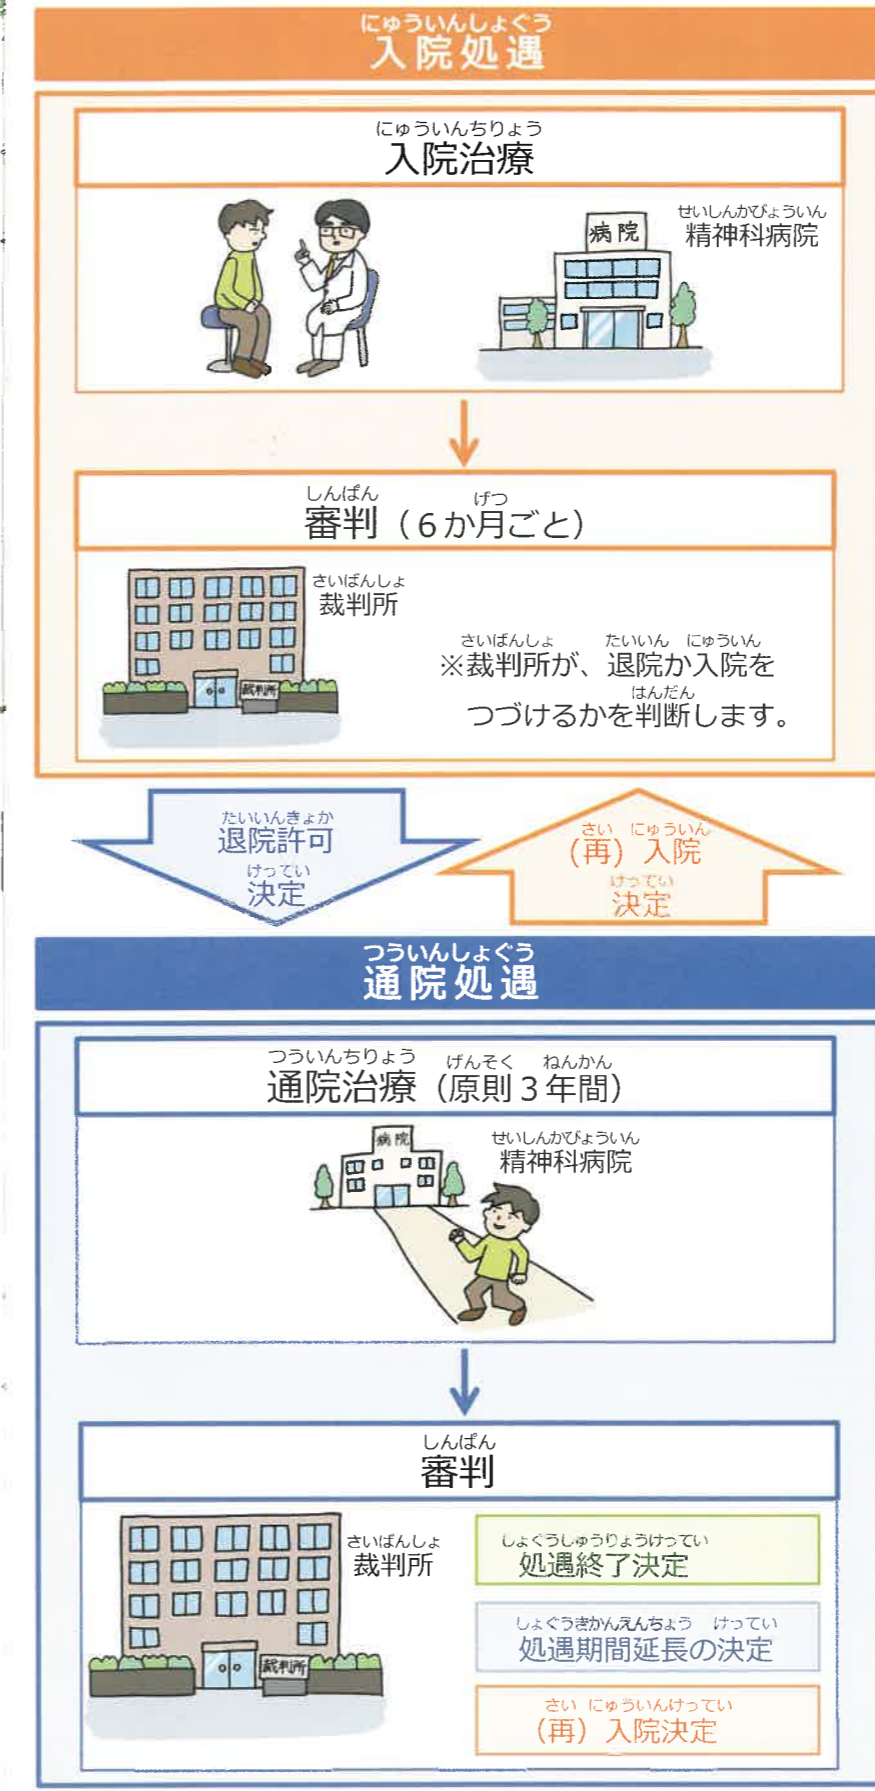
にゅういんしょぐう
入院処遇

にゅういんちりょう
入院治療

せいしんかびょういん
精神科病院

病院

しんぱん げつ
審判（6か月ごと）

さいばんしょ
裁判所

裁判所

さいばんしょ たいいん にゅういん
※裁判所が、退院か入院を
はんだん
つづけるかを判断します。

たいいんきょか
退院許可
けってい
決定

さい にゅういん
（再）入院
けってい
決定

つういんしょぐう
通院処遇

つういんちりょう げんそく ねんかん
通院治療（原則3年間）

病院

せいしんかびょういん
精神科病院

しんぱん
審判

さいばんしょ
裁判所

裁判所

しょぐうしゅうりょうけってい
処遇終了決定

しょぐうきかんえんちょう けってい
処遇期間延長の決定

さい にゅういんけってい
（再）入院決定